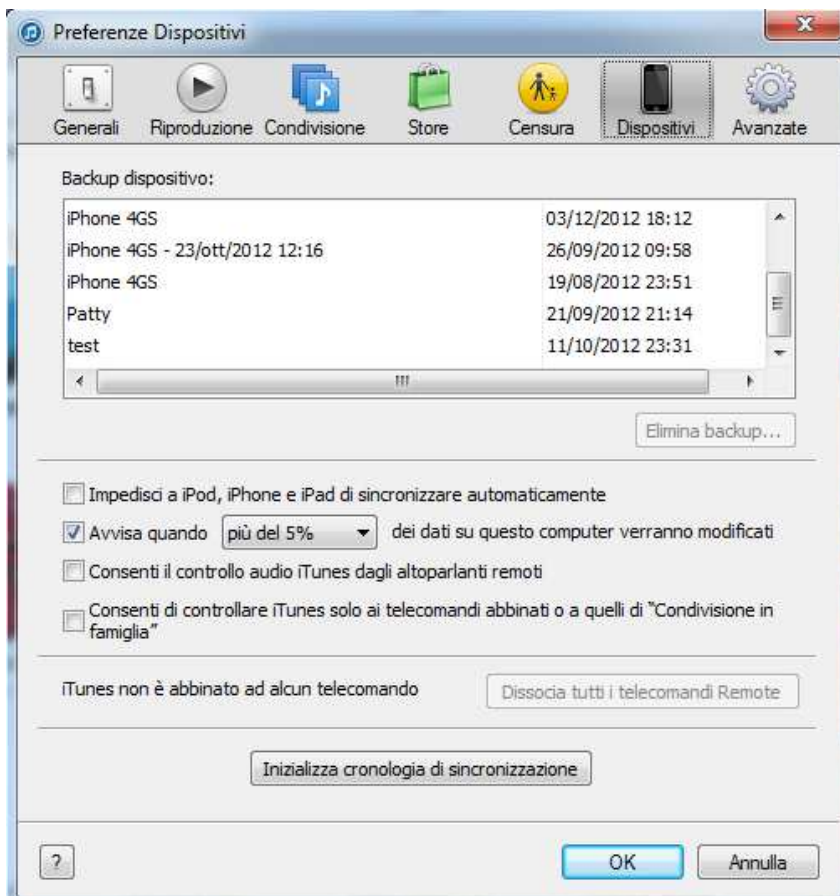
Preferenze Dispositivi

Generali Riproduzione Condivisione Store Censura Dispositivi Avanzate

Backup dispositivo:

| | |
|---|---|
| iPhone 4GS | 03/12/2012 18:12 |
| iPhone 4GS - 23/ott/2012 12:16 | 26/09/2012 09:58 |
| iPhone 4GS | 19/08/2012 23:51 |
| Patty | 21/09/2012 21:14 |
| test | 11/10/2012 23:31 |

Elimina backup...

Impedisci a iPod, iPhone e iPad di sincronizzare automaticamente

Avvisa quando più del 5% dei dati su questo computer verranno modificati

Consenti il controllo audio iTunes dagli altoparlanti remoti

Consenti di controllare iTunes solo ai telecomandi abbinati o a quelli di "Condivisione in famiglia"

iTunes non è abbinato ad alcun telecomando

Dissocia tutti i telecomandi Remote

Inizializza cronologia di sincronizzazione

?

OK

Annulla